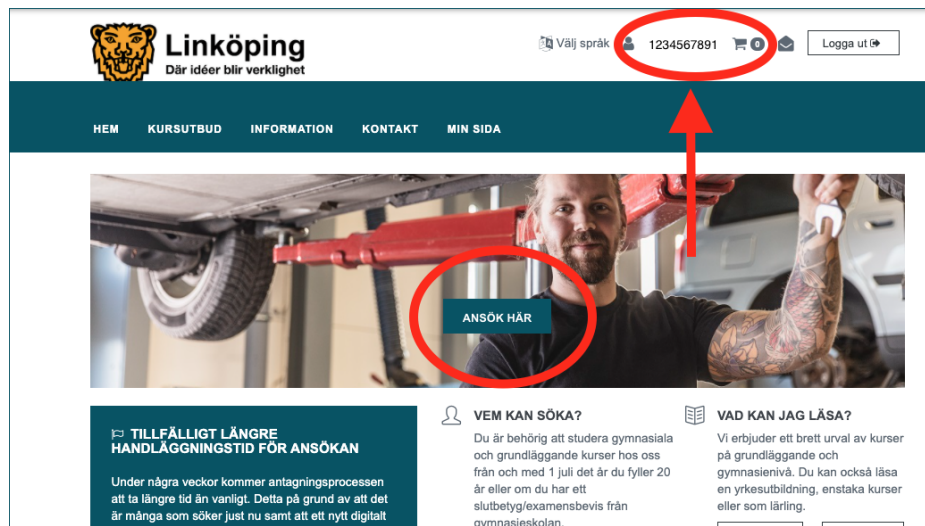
Linköping
Där idéer blir verklighet

Välj språk 1234567891 0 Logga ut

HEM KURSUTBUD INFORMATION KONTAKT MIN SIDA

ANSÖK HÄR

TILLFÄLLIGT LÄNGRE HANDLÄGGNINGSTID FÖR ANSÖKAN

Under några veckor kommer antagningsprocessen att ta längre tid än vanligt. Detta på grund av att det är många som söker just nu samt att ett nytt digitalt

VEM KAN SÖKA?

Du är behörig att studera gymnasiala och grundläggande kurser hos oss från och med 1 juli det år du fyller 20 år eller om du har ett slutbetyg/examensbevis från gymnasieskolan.

VAD KAN JAG LÄSA?

Vi erbjuder ett brett urval av kurser på grundläggande och gymnasienivå. Du kan också läsa en yrkesutbildning, enstaka kurser eller som lärling.